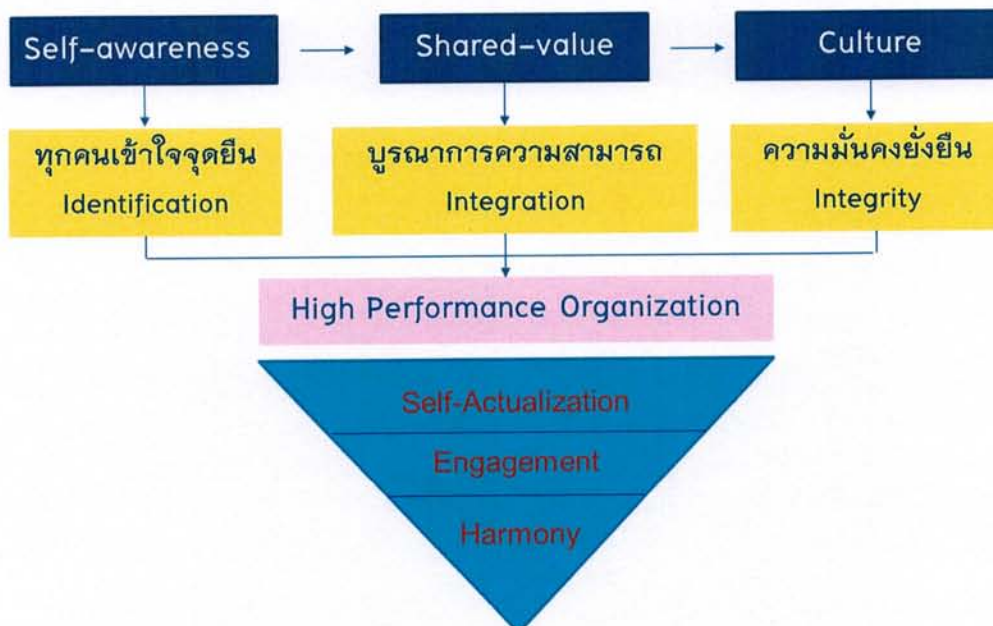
Self-awareness

Shared-value

Culture

ทุกคนเข้าใจจุดยืน
Identification

บูรณาการความสามารถ
Integration

ความมั่นคงยั่งยืน
Integrity

High Performance Organization

Self-Actualization

Engagement

Harmony